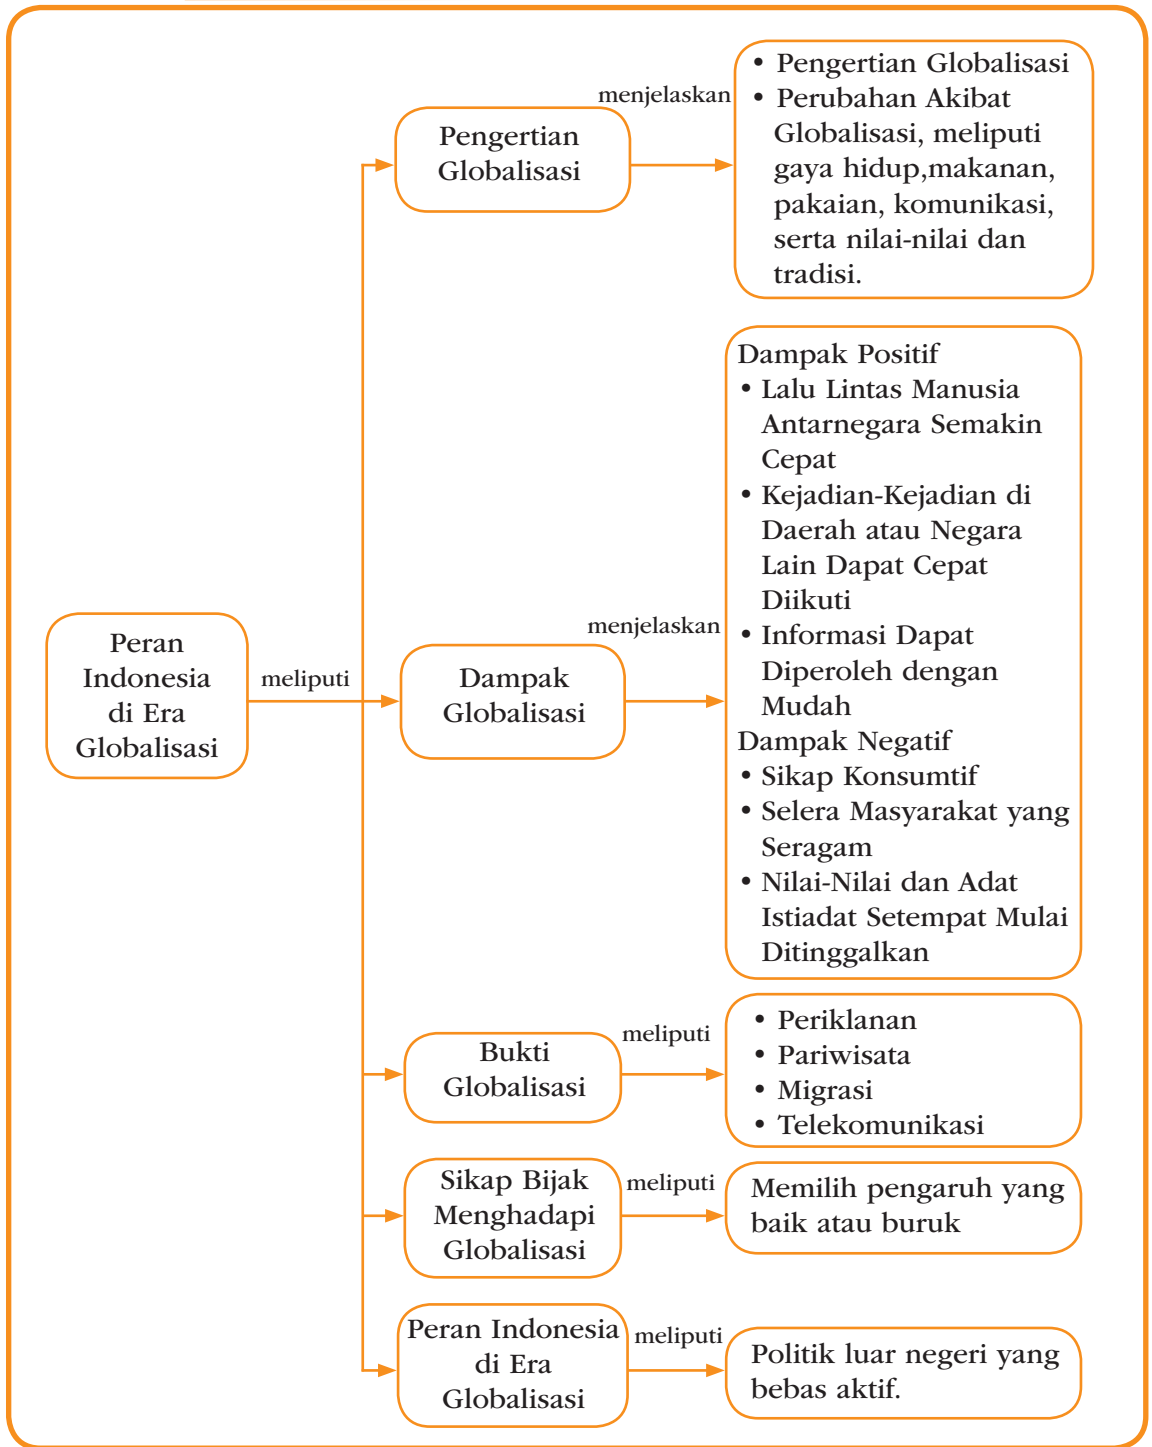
Peran Indonesia di Era Globalisasi

meliputi

Pengertian Globalisasi

menjelaskan

• Pengertian Globalisasi
• Perubahan Akibat Globalisasi, meliputi gaya hidup,makanan, pakaian, komunikasi, serta nilai-nilai dan tradisi.

Dampak Globalisasi

menjelaskan

Dampak Positif
• Lalu Lintas Manusia Antarnegara Semakin Cepat
• Kejadian-Kejadian di Daerah atau Negara Lain Dapat Cepat Diikuti
• Informasi Dapat Diperoleh dengan Mudah
Dampak Negatif
• Sikap Konsumtif
• Selera Masyarakat yang Seragam
• Nilai-Nilai dan Adat Istiadat Setempat Mulai Ditinggalkan

Bukti Globalisasi

meliputi

• Periklanan
• Pariwisata
• Migrasi
• Telekomunikasi

Sikap Bijak Menghadapi Globalisasi

meliputi

Memilih pengaruh yang baik atau buruk

Peran Indonesia di Era Globalisasi

meliputi

Politik luar negeri yang bebas aktif.